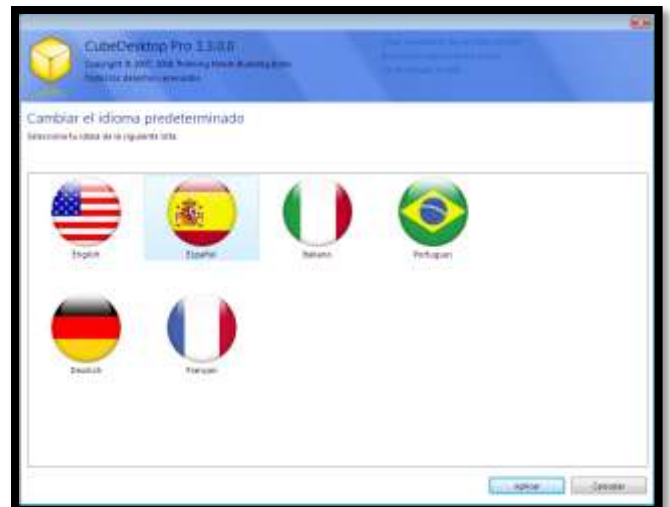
CubeDesktop Pro 1.3.0.0
Copyright © 2007, 2008 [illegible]
Todos los derechos reservados

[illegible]

Cambiar el idioma predeterminado
Seleccione tu idioma de la siguiente lista

English
Español
Italiano
Português
Deutsch
Français

Aplicar
Cancelar